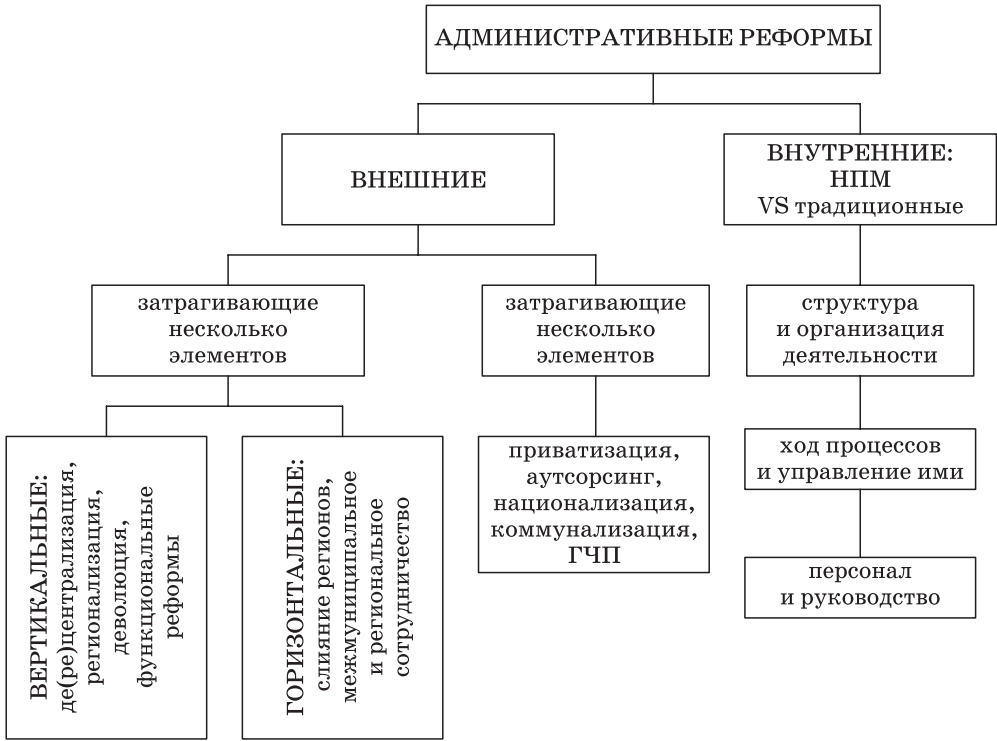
АДМИНИСТРАТИВНЫЕ РЕФОРМЫ

ВНЕШНИЕ

ВНУТРЕННИЕ: НПМ VS традиционные

затрагивающие несколько элементов

затрагивающие несколько элементов

структура и организация деятельности

ВЕРТИКАЛЬНЫЕ: де(ре)централизация, регионализация, деволюция, функциональные реформы

ГОРИЗОНТАЛЬНЫЕ: слияние регионов, межмуниципальное и региональное сотрудничество

приватизация, аутсорсинг, национализация, коммунализация, ГЧП

ход процессов и управление ими

персонал и руководство